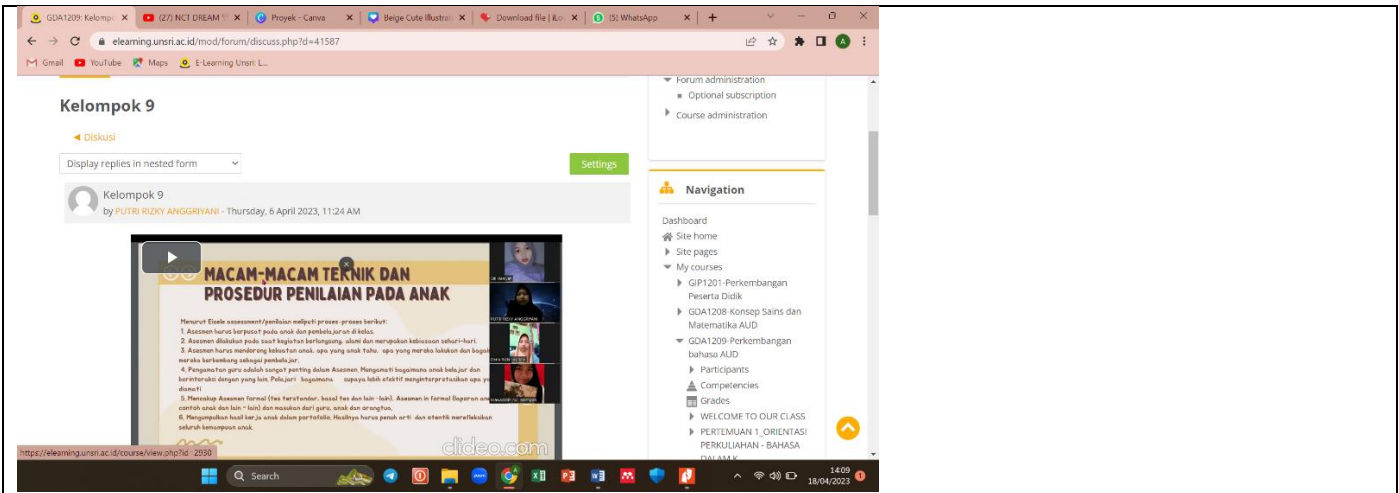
GDA1209: Kelomp ×
(27) NCT DREAM ×
Proyek - Canva ×
Beige Cute Illustrati ×
Download file | iLo ×
(5) WhatsApp ×
+

elearning.unsri.ac.id/mod/forum/discuss.php?d=41587

Gmail YouTube Maps E-Learning Unsri: L...

Kelompok 9

◄ Diskusi

Display replies in nested form

Settings

Kelompok 9
by PUTRI RIZKY ANGGRIYANI - Thursday, 6 April 2023, 11:24 AM

MACAM-MACAM TEKNIK DAN PROSEDUR PENILAIAN PADA ANAK

Menurut Eisele assessment/penilaian meliputi proses-proses berikut:
1. Asesmen harus berpusat pada anak dan pembelajaran di kelas.
2. Asesmen dilakukan pada saat kegiatan berlangsung, alami dan merupakan kebiasaan sehari-hari.
3. Asesmen harus mendorong kekuatan anak, apa yang anak tahu, apa yang mereka lakukan dan bagaimana mereka berkembang sebagai pembelajar.
4. Pengamatan guru adalah sangat penting dalam Asesmen. Mengamati bagaimana anak belajar dan berinteraksi dengan yang lain. Pelajari bagaimana supaya lebih efektif menginterpretasikan apa yang diamati
5. Mencakup Asesmen formal (tes terstandar, hasil tes dan lain-lain). Asesmen in formal (laporan anak, contoh anak dan lain-lain) dan masukan dari guru, anak dan orangtua.
6. Mengumpulkan hasil kerja anak dalam portofolio. Hasilnya harus penuh arti dan otentik merefleksikan seluruh kemampuan anak.

clideo.com

https://elearning.unsri.ac.id/course/view.php?id=2930

Forum administration
Optional subscription
Course administration

Navigation

Dashboard
Site home
Site pages
My courses
GIP1201-Perkembangan Peserta Didik
GDA1208-Konsep Sains dan Matematika AUD
GDA1209-Perkembangan bahasa AUD
Participants
Competencies
Grades
WELCOME TO OUR CLASS
PERTEMUAN 1_ORIENTASI PERKULIAHAN - BAHASA DALAM K

Search

14:09
18/04/2023